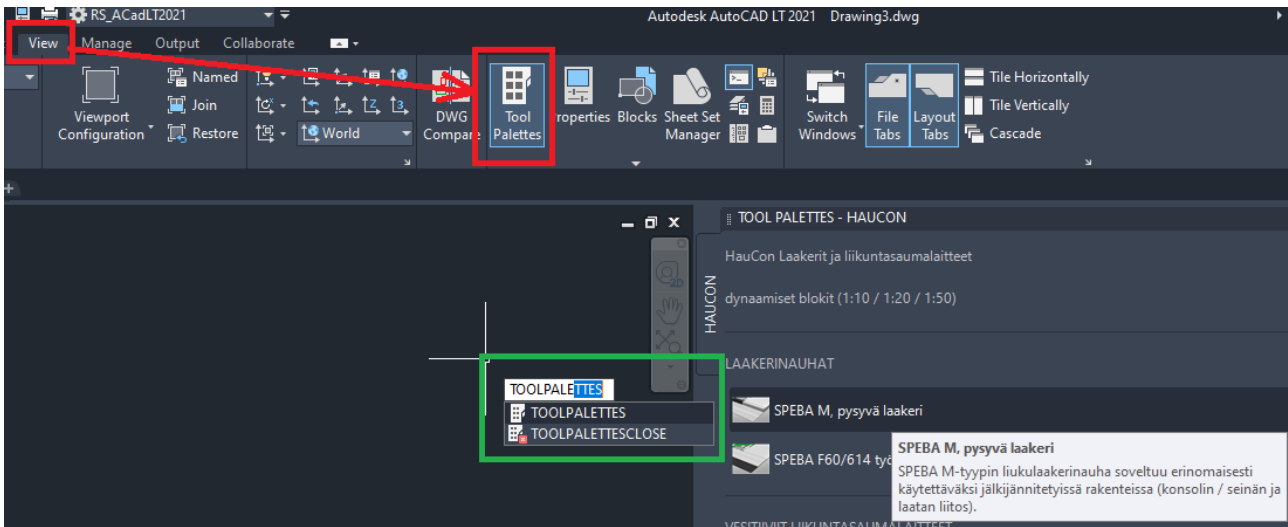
RS_ACadLT2021

Autodesk AutoCAD LT 2021 Drawing3.dwg

View Manage Output Collaborate

Viewport Configuration

Named
Join
Restore

World

DWG Compare

Tool Palettes

Properties Blocks Sheet Set Manager

Switch Windows

File Tabs

Layout Tabs

Tile Horizontally
Tile Vertically
Cascade

TOOL PALETTES - HAUCON

HauCon Laakerit ja liikuntasaumalaitteet

dynaamiset blokit (1:10 / 1:20 / 1:50)

HAUCON

LAAKERINAUHAT

SPEBA M, pysyvä laakeri

SPEBA F60/614 työ

SPEBA M, pysyvä laakeri

SPEBA M-tyypin liukulaakerinauha soveltuu erinomaisesti käytettäväksi jälkijännitetyissä rakenteissa (konsolin / seinän ja laatan liitos).

TOOLPALETTES

TOOLPALETTES
TOOLPALETTESCLOSE

VESITIIVIT LIIKUNTASAUMALAITTEET